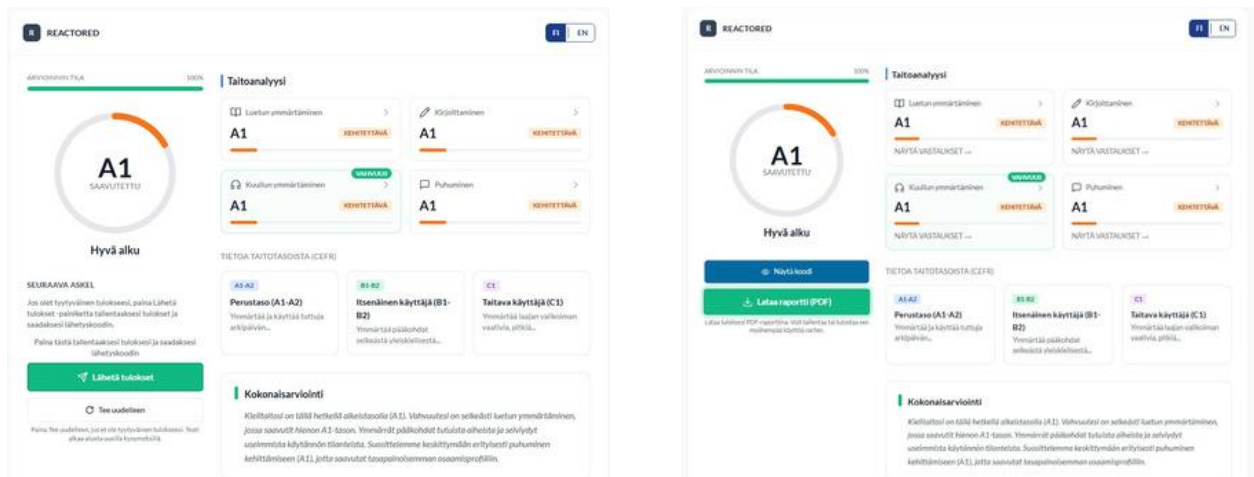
R REACTORED

FI EN

ARVIOINNIN TILA 100%

A1
SAAVUTETTU

Hyvä alku

SEURAAVA ASKEL

Jos olet tyytyväinen tulokseesi, paina Lähetä tulokset -painiketta tallentaaksesi tulokset ja saadaksesi lähetyskoodin.

Paina tästä tallentaaksesi tuloksesi ja saadaksesi lähetyskoodin

Lähetä tulokset

Tee uudelleen

Paina Tee uudelleen, jos et ole tyytyväinen tulokseesi. Testi alkaa alusta uusilla kysymyksillä.

Taitoanalyysi

Luetun ymmärtäminen
A1 KEHITETTÄVÄ

Kirjoittaminen
A1 KEHITETTÄVÄ

VAHVUUS
Kuullun ymmärtäminen
A1 KEHITETTÄVÄ

Puhuminen
A1 KEHITETTÄVÄ

TIETOA TAITOTASOISTA (CEFR)

A1-A2
Perustaso (A1-A2)
Ymmärtää ja käyttää tuttuja arkipäiväin...

B1-B2
Itsenäinen käyttäjä (B1-B2)
Ymmärtää pääkohdat selkeästä yleiskielisestä...

C1
Taitava käyttäjä (C1)
Ymmärtää laajan valikoiman vaativia, pitkiä...

Kokonaisarviointi

Kielitaitosi on tällä hetkellä alkeistasolla (A1). Vahvuutesi on selkeästi luetun ymmärtäminen, jossa saavutit hienon A1-tason. Ymmärrät pääkohdat tutuista aiheista ja selviydyt useimmista käytännön tilanteista. Suosittelemme keskittymään erityisesti puhuminen kehittämiseen (A1), jotta saavutat tasapainoisemman osaamisprofiilin.

R REACTORED

FI EN

ARVIOINNIN TILA 100%

A1
SAAVUTETTU

Hyvä alku

Näytä koodi

Lataa raportti (PDF)

Lataa tuloksesi PDF-raporttina. Voit tallentaa tai tulostaa sen myöhempää käyttöä varten.

Taitoanalyysi

Luetun ymmärtäminen
A1 KEHITETTÄVÄ
NÄYTÄ VASTAUKSET →

Kirjoittaminen
A1 KEHITETTÄVÄ
NÄYTÄ VASTAUKSET →

VAHVUUS
Kuullun ymmärtäminen
A1 KEHITETTÄVÄ
NÄYTÄ VASTAUKSET →

Puhuminen
A1 KEHITETTÄVÄ
NÄYTÄ VASTAUKSET →

TIETOA TAITOTASOISTA (CEFR)

A1-A2
Perustaso (A1-A2)
Ymmärtää ja käyttää tuttuja arkipäiväin...

B1-B2
Itsenäinen käyttäjä (B1-B2)
Ymmärtää pääkohdat selkeästä yleiskielisestä...

C1
Taitava käyttäjä (C1)
Ymmärtää laajan valikoiman vaativia, pitkiä...

Kokonaisarviointi

Kielitaitosi on tällä hetkellä alkeistasolla (A1). Vahvuutesi on selkeästi luetun ymmärtäminen, jossa saavutit hienon A1-tason. Ymmärrät pääkohdat tutuista aiheista ja selviydyt useimmista käytännön tilanteista. Suosittelemme keskittymään erityisesti puhuminen kehittämiseen (A1), jotta saavutat tasapainoisemman osaamisprofiilin.